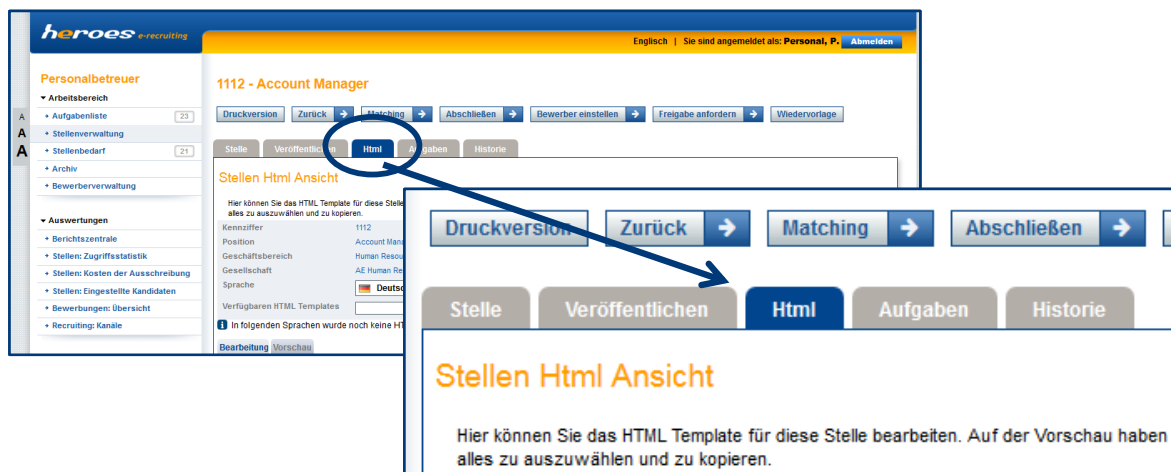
heroes e-recruiting

Englisch | Sie sind angemeldet als: Personal, P. Abmelden

A
A
A

Personalbetreuer
Arbeitsbereich
Aufgabenliste 23
Stellenverwaltung
Stellenbedarf 21
Archiv
Bewerberverwaltung

Auswertungen
Berichtszentrale
Stellen: Zugriffsstatistik
Stellen: Kosten der Ausschreibung
Stellen: Eingestellte Kandidaten
Bewerbungen: Übersicht
Recruiting: Kanäle

1112 - Account Manager

Druckversion | Zurück | Matching | Abschließen | Bewerber einstellen | Freigabe anfordern | Wiedervorlage

Stelle | Veröffentlichen | Html | Aufgaben | Historie

Stellen Html Ansicht

Hier können Sie das HTML Template für diese Stelle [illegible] alles zu auszuwählen und zu kopieren.

| | |
|---|---|
| Kennziffer | 1112 |
| Position | Account Mana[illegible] |
| Geschäftsbereich | Human Resou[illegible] |
| Gesellschaft | AE Human Re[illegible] |
| Sprache | Deutsc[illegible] |
| Verfügbaren HTML Templates | |

In folgenden Sprachen wurde noch keine HT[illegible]

Bearbeitung Vorschau

Druckversion | Zurück | Matching | Abschließen

Stelle | Veröffentlichen | Html | Aufgaben | Historie

Stellen Html Ansicht

Hier können Sie das HTML Template für diese Stelle bearbeiten. Auf der Vorschau haben alles zu auszuwählen und zu kopieren.